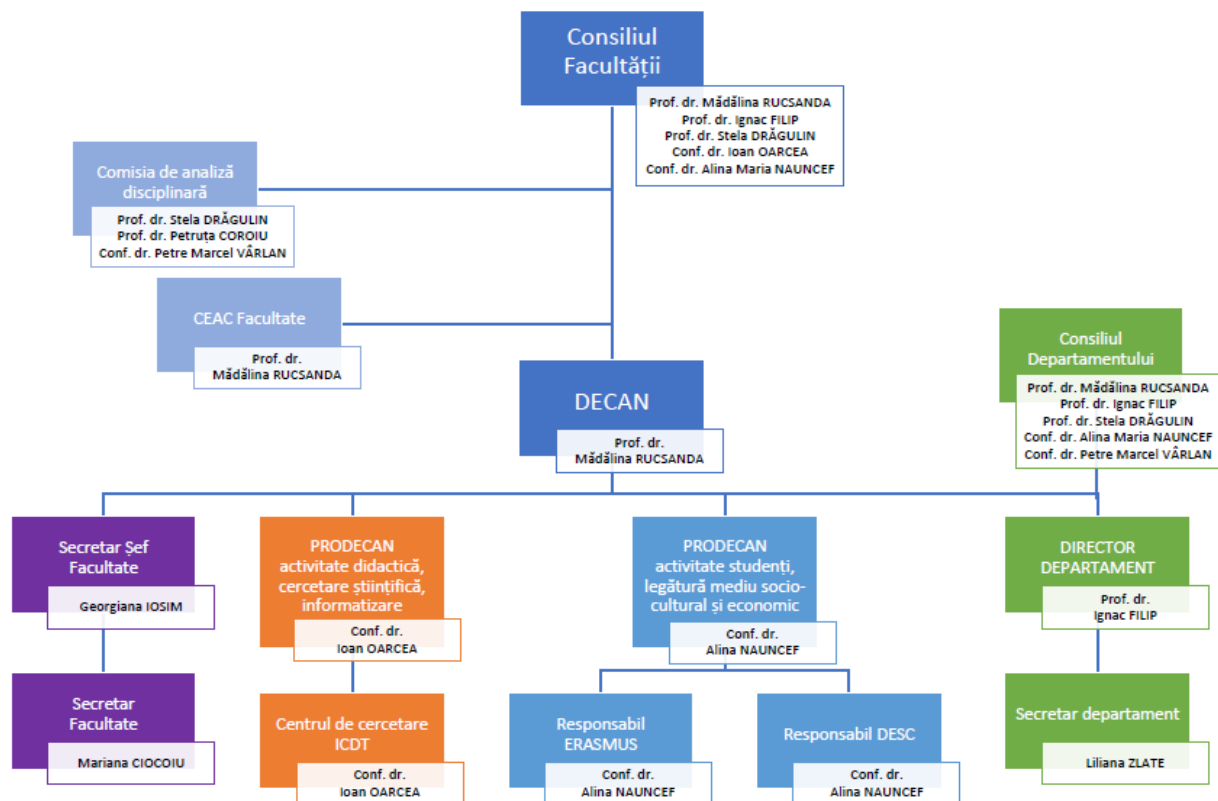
Consiliul Facultății

Prof. dr. Mădălina RUCSANDA
Prof. dr. Ignac FILIP
Prof. dr. Stela DRĂGULIN
Conf. dr. Ioan OARCEA
Conf. dr. Alina Maria NAUNCEF

Comisia de analiză disciplinară

Prof. dr. Stela DRĂGULIN
Prof. dr. Petruța COROIU
Conf. dr. Petre Marcel VÂRLAN

CEAC Facultate

Prof. dr. Mădălina RUCSANDA

Consiliul Departamentului

Prof. dr. Mădălina RUCSANDA
Prof. dr. Ignac FILIP
Prof. dr. Stela DRĂGULIN
Conf. dr. Alina Maria NAUNCEF
Conf. dr. Petre Marcel VÂRLAN

DECAN

Prof. dr. Mădălina RUCSANDA

Secretar Șef Facultate

Georgiana IOSIM

Secretar Facultate

Mariana CIOCOIU

PRODECAN activitate didactică, cercetare științifică, informatizare

Conf. dr. Ioan OARCEA

Centrul de cercetare ICDT

Conf. dr. Ioan OARCEA

PRODECAN activitate studenți, legătură mediu socio-cultural și economic

Conf. dr. Alina NAUNCEF

Responsabil ERASMUS

Conf. dr. Alina NAUNCEF

Responsabil DESC

Conf. dr. Alina NAUNCEF

DIRECTOR DEPARTAMENT

Prof. dr. Ignac FILIP

Secretar departament

Liliana ZLATE